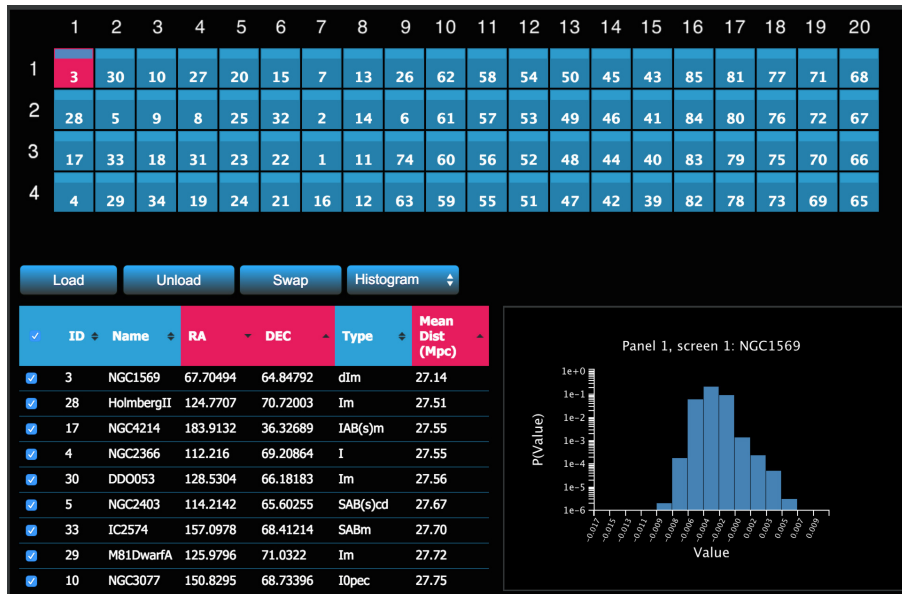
|   | 1 | 2 | 3 | 4 | 5 | 6 | 7 | 8 | 9 | 10 | 11 | 12 | 13 | 14 | 15 | 16 | 17 | 18 | 19 | 20 |
|---|---|---|---|---|---|---|---|---|---|---|---|---|---|---|---|---|---|---|---|---|
| 1 | 3 | 30 | 10 | 27 | 20 | 15 | 7 | 13 | 26 | 62 | 58 | 54 | 50 | 45 | 43 | 85 | 81 | 77 | 71 | 68 |
| 2 | 28 | 5 | 9 | 8 | 25 | 32 | 2 | 14 | 6 | 61 | 57 | 53 | 49 | 46 | 41 | 84 | 80 | 76 | 72 | 67 |
| 3 | 17 | 33 | 18 | 31 | 23 | 22 | 1 | 11 | 74 | 60 | 56 | 52 | 48 | 44 | 40 | 83 | 79 | 75 | 70 | 66 |
| 4 | 4 | 29 | 34 | 19 | 24 | 21 | 16 | 12 | 63 | 59 | 55 | 51 | 47 | 42 | 39 | 82 | 78 | 73 | 69 | 65 |

Load Unload Swap Histogram

| ✓ | ID | Name | RA | DEC | Type | Mean Dist (Mpc) |
|---|---|---|---|---|---|---|
| ✓ | 3 | NGC1569 | 67.70494 | 64.84792 | dIm | 27.14 |
| ✓ | 28 | HolmbergII | 124.7707 | 70.72003 | Im | 27.51 |
| ✓ | 17 | NGC4214 | 183.9132 | 36.32689 | IAB(s)m | 27.55 |
| ✓ | 4 | NGC2366 | 112.216 | 69.20864 | I | 27.55 |
| ✓ | 30 | DDO053 | 128.5304 | 66.18183 | Im | 27.56 |
| ✓ | 5 | NGC2403 | 114.2142 | 65.60255 | SAB(s)cd | 27.67 |
| ✓ | 33 | IC2574 | 157.0978 | 68.41214 | SABm | 27.70 |
| ✓ | 29 | M81DwarfA | 125.9796 | 71.0322 | Im | 27.72 |
| ✓ | 10 | NGC3077 | 150.8295 | 68.73396 | I0pec | 27.75 |

Panel 1, screen 1: NGC1569

1e+0
1e-1
1e-2
1e-3
1e-4
1e-5
1e-6

P(Value)

-0.017 -0.015 -0.013 -0.011 -0.009 -0.008 -0.006 -0.004 -0.002 0.000 0.002 0.003 0.005 0.007 0.009

Value